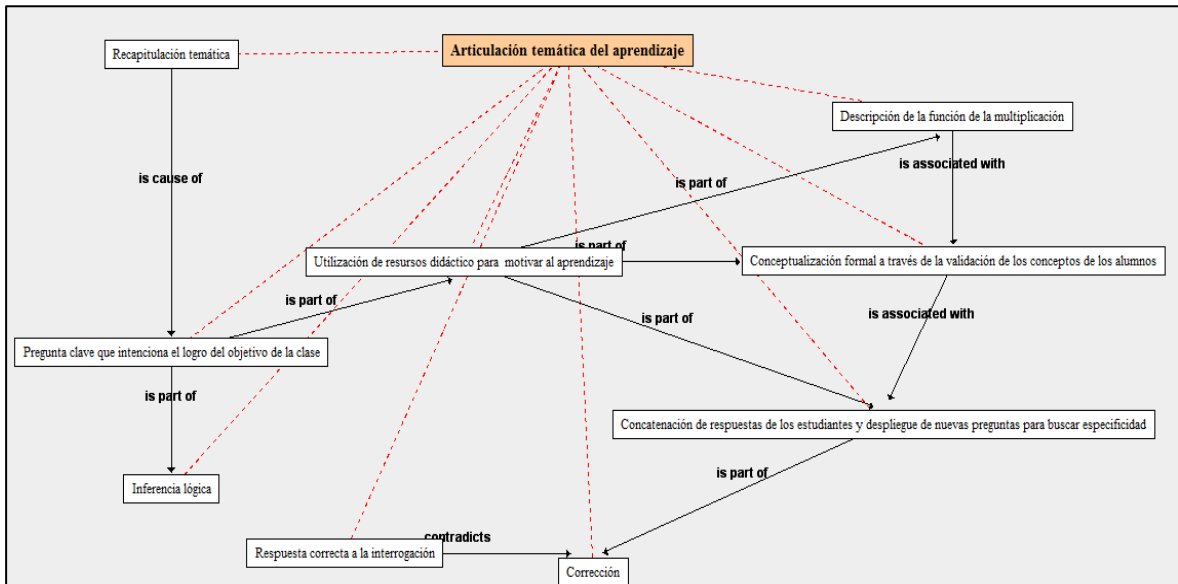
Articulación temática del aprendizaje

Recapitulación temática

Descripción de la función de la multiplicación

is cause of

is associated with

is part of

is part of

Utilización de resursos didáctico para motivar al aprendizaje

Conceptualización formal a través de la validación de los conceptos de los alumnos

is part of

is part of

is associated with

Pregunta clave que intenciona el logro del objetivo de la clase

is part of

Concatenación de respuestas de los estudiantes y despliegue de nuevas preguntas para buscar especificidad

is part of

Inferencia lógica

contradicts

Respuesta correcta a la interrogación

Corrección